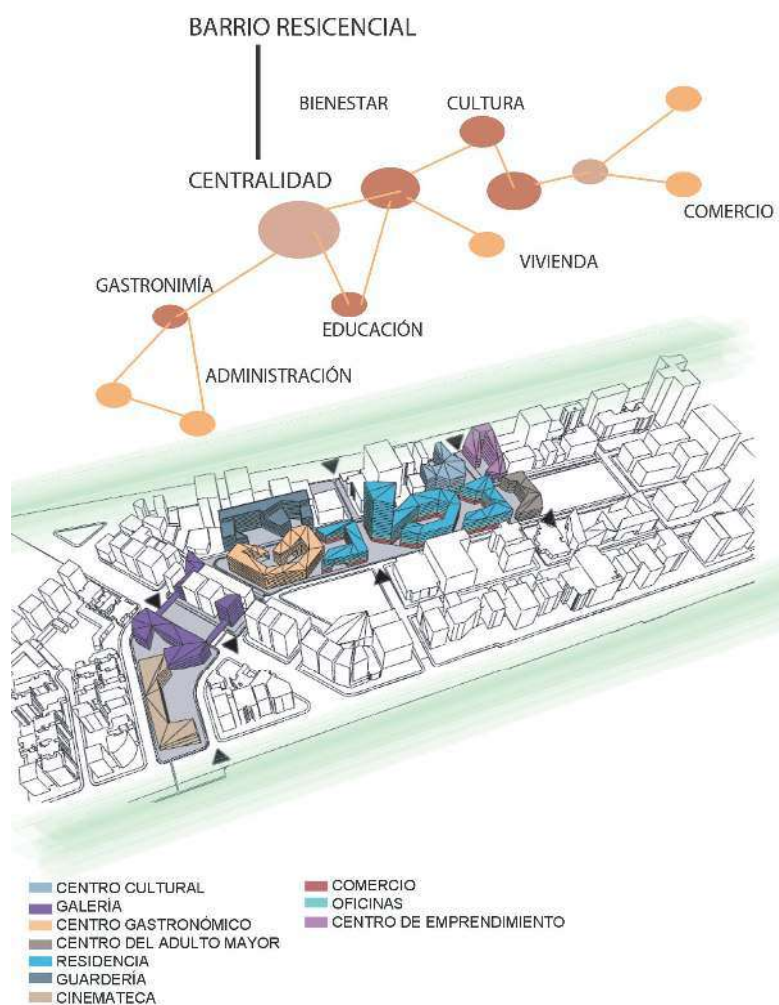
BARRIO RESICENCIAL

BIENESTAR

CULTURA

CENTRALIDAD

COMERCIO

VIVIENDA

GASTRONIMÍA

EDUCACIÓN

ADMINISTRACIÓN

CENTRO CULTURAL
GALERÍA
CENTRO GASTRONÓMICO
CENTRO DEL ADULTO MAYOR
RESIDENCIA
GUARDERÍA
CINEMATECA

COMERCIO
OFICINAS
CENTRO DE EMPRENDIMIENTO